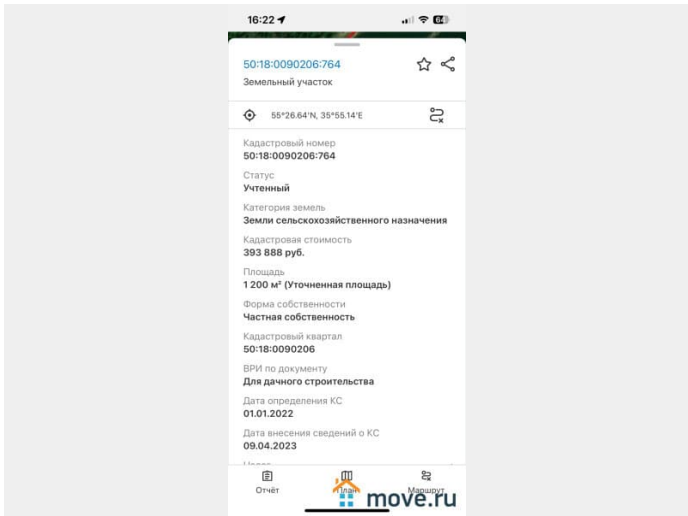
16:22

50:18:0090206:764
Земельный участок

55°26.64'N, 35°55.14'E

Кадастровый номер
50:18:0090206:764

Статус
Учтенный

Категория земель
Земли сельскохозяйственного назначения

Кадастровая стоимость
393 888 руб.

Площадь
1 200 м² (Уточненная площадь)

Форма собственности
Частная собственность

Кадастровый квартал
50:18:0090206

ВРИ по документу
Для дачного строительства

Дата определения КС
01.01.2022

Дата внесения сведений о КС
09.04.2023

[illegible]

Отчёт
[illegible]
Маршрут

move.ru